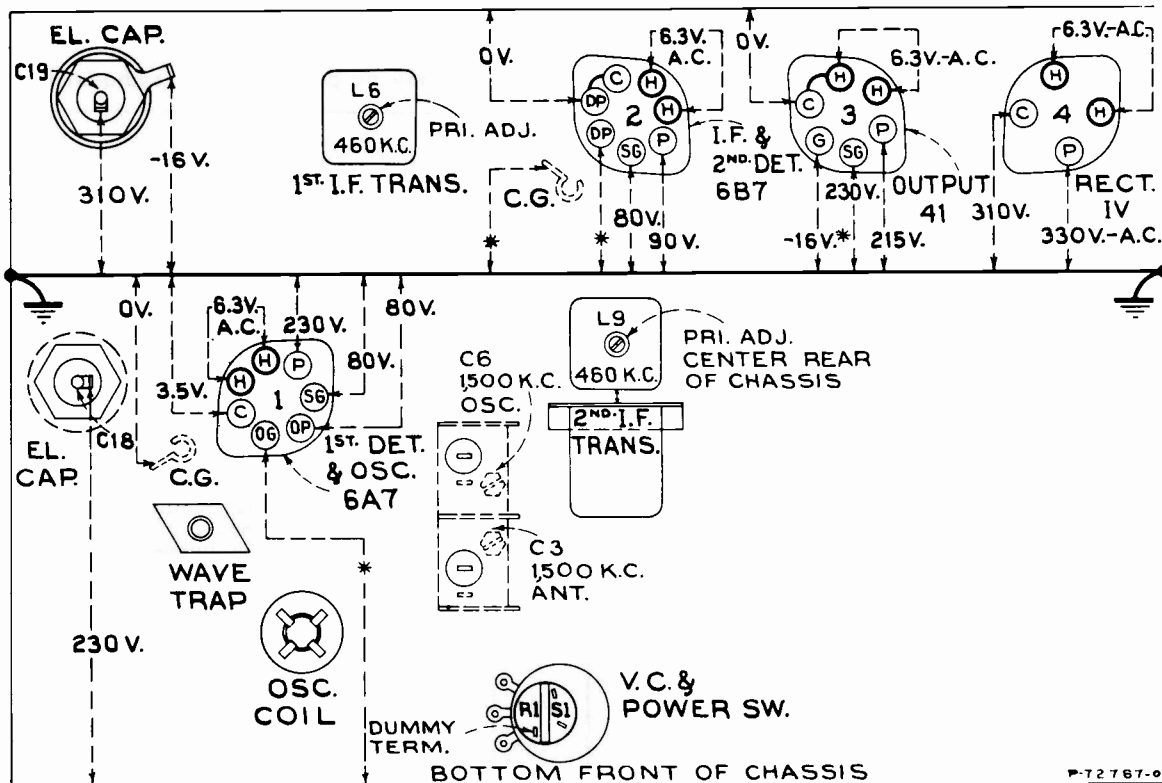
EL. CAP.
C19
-16 V.
310 V.
L6
460 K.C.
PRI. ADJ.
1ST. I.F. TRANS.
0V.
C.G.
\*
6.3V. A.C.
C
H
DP
H
DP
2
P
SG
I.F. & 2ND. DET. 6B7
\*
80V.
90 V.
0V.
6.3V.-A.C.
H
C
H
3
G
SG
P
230V.
OUTPUT 41
-16V.\*
215V.
6.3V.-A.C.
H
C
4
H
P
RECT. IV
310V.
330V.-A.C.
0V.
6.3V. A.C.
230 V.
80V.
H
P
3.5V.
H
80V.
1
SG
C
OG
DP
1ST. DET. & OSC. 6A7
EL. CAP.
C18
C.G.
WAVE TRAP
\*
230 V.
OSC. COIL
L9
460 K.C.
PRI. ADJ. CENTER REAR OF CHASSIS
C6
1,500 K.C.
OSC.
2ND. I.F. TRANS.
C3
1,500 K.C.
ANT.
V.C. & POWER SW.
R1
S1
DUMMY TERM.
BOTTOM FRONT OF CHASSIS
P-72767-0